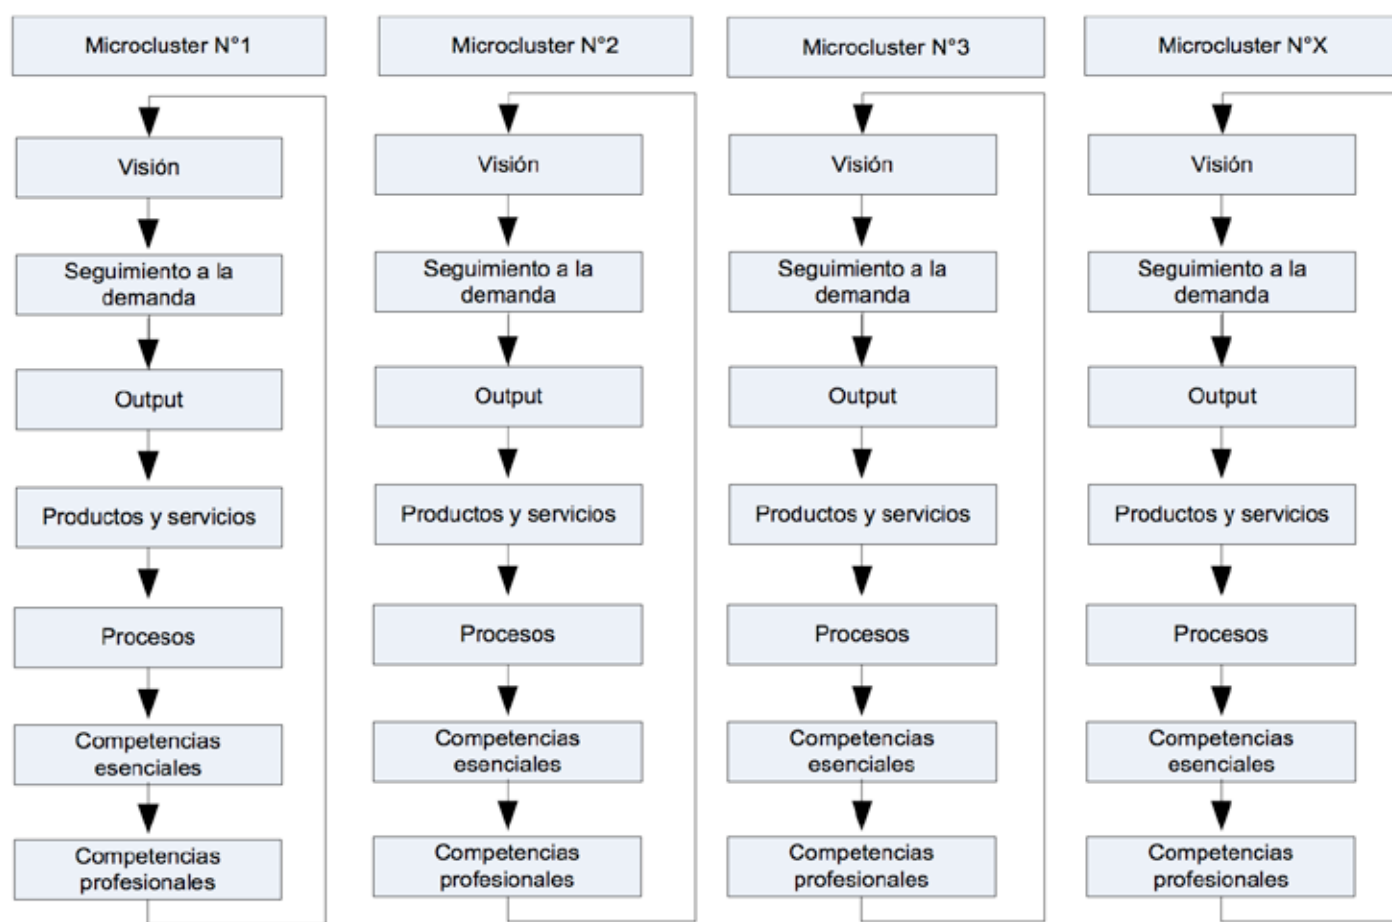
Microcluster N°1

Visión

Seguimiento a la demanda

Output

Productos y servicios

Procesos

Competencias esenciales

Competencias profesionales

Microcluster N°2

Visión

Seguimiento a la demanda

Output

Productos y servicios

Procesos

Competencias esenciales

Competencias profesionales

Microcluster N°3

Visión

Seguimiento a la demanda

Output

Productos y servicios

Procesos

Competencias esenciales

Competencias profesionales

Microcluster N°X

Visión

Seguimiento a la demanda

Output

Productos y servicios

Procesos

Competencias esenciales

Competencias profesionales